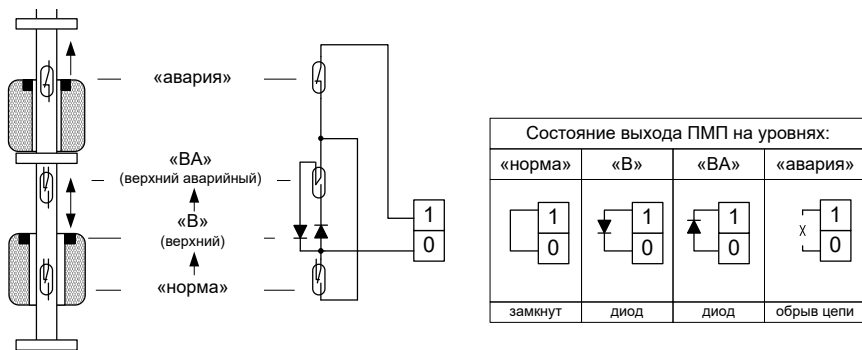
«авария»

«ВА»
(верхний аварийный)

«В»
(верхний)

«норма»

1
0

| Состояние выхода ПМП на уровнях: | | | |
|---|---|---|---|
| «норма» | «В» | «ВА» | «авария» |
| 1 0 | 1 0 | 1 0 | X 1 0 |
| замкнут | диод | диод | обрыв цепи |